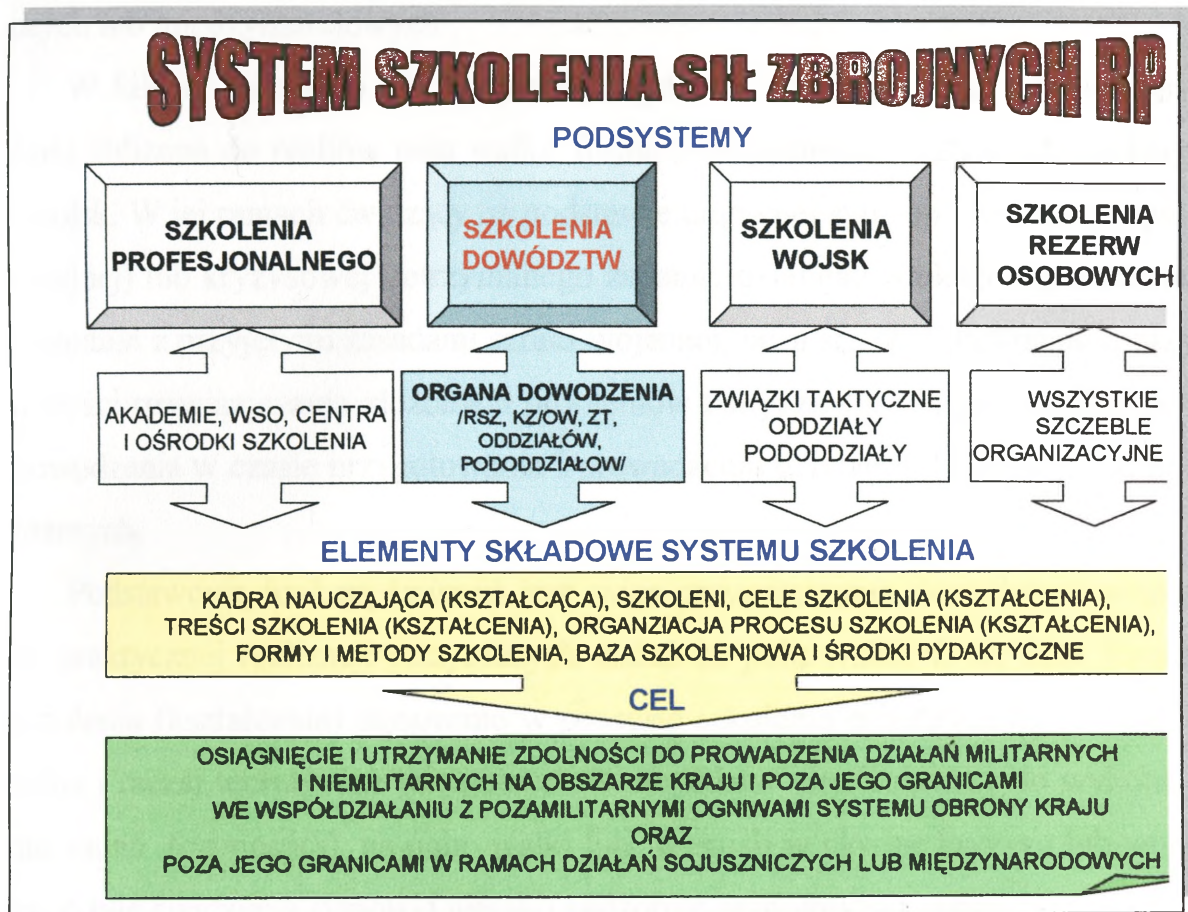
SYSTEM SZKOLENIA SIŁ ZBROJNYCH RP

PODSYSTEMY

SZKOLENIA PROFESJONALNEGO

SZKOLENIA DOWÓDZTW

SZKOLENIA WOJSK

SZKOLENIA REZERW OSOBOWYCH

AKADEMIE, WSO, CENTRA I OŚRODKI SZKOLENIA

ORGANA DOWODZENIA /RSZ, KZ/OW, ZT, ODDZIAŁÓW, PODODDZIAŁOW/

ZWIĄZKI TAKTYCZNE ODDZIAŁY PODODDZIAŁY

WSZYSTKIE SZCZEBLE ORGANIZACYJNE

ELEMENTY SKŁADOWE SYSTEMU SZKOLENIA

KADRA NAUCZAJĄCA (KSZTAŁCĄCA), SZKOLENI, CELE SZKOLENIA (KSZTAŁCENIA), TREŚCI SZKOLENIA (KSZTAŁCENIA), ORGANZIACJA PROCESU SZKOLENIA (KSZTAŁCENIA), FORMY I METODY SZKOLENIA, BAZA SZKOLENIOWA I ŚRODKI DYDAKTYCZNE

CEL

OSIĄGNIĘCIE I UTRZYMANIE ZDOLNOŚCI DO PROWADZENIA DZIAŁAŃ MILITARNYCH I NIEMILITARNYCH NA OBSZARZE KRAJU I POZA JEGO GRANICAMI WE WSPÓŁDZIAŁANIU Z POZAMILITARNYMI OGNIWAMI SYSTEMU OBRONY KRAJU ORAZ POZA JEGO GRANICAMI W RAMACH DZIAŁAŃ SOJUSZNICZYCH LUB MIĘDZYNARODOWYCH